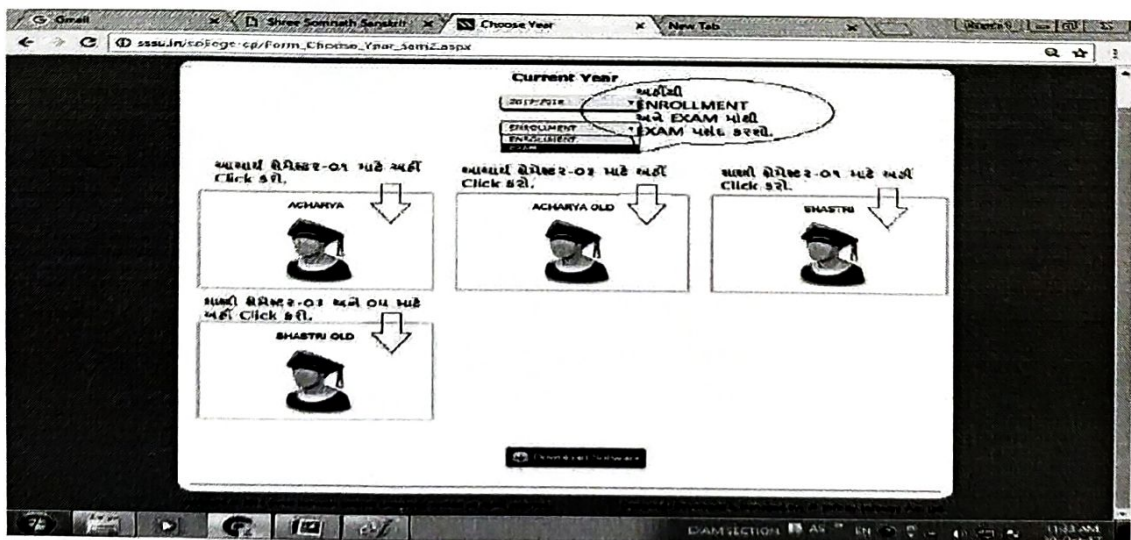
G Gmail | Shree Somnath Sanskrit | Choose Year | New Tab

sssu.in/college-cp/Form_Choose_Year_Sem2.aspx

Current Year

2017-2018

ENROLLMENT
ENROLLMENT
EXAM

અહીંથી ENROLLMENT અને EXAM માંથી EXAM પસંદ કરવો.

આચાર્ય સેમેસ્ટર-૦૨ માટે અહીં Click કરો.

ACHARYA

આચાર્ય સેમેસ્ટર-૦૪ માટે અહીં Click કરો.

ACHARYA OLD

શાસ્ત્રી સેમેસ્ટર-૦૨ માટે અહીં Click કરો.

SHASTRI

શાસ્ત્રી સેમેસ્ટર-૦૪ અને ૦૬ માટે અહીં Click કરો.

SHASTRI OLD

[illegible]

EXAM SECTION EN 11:53 AM